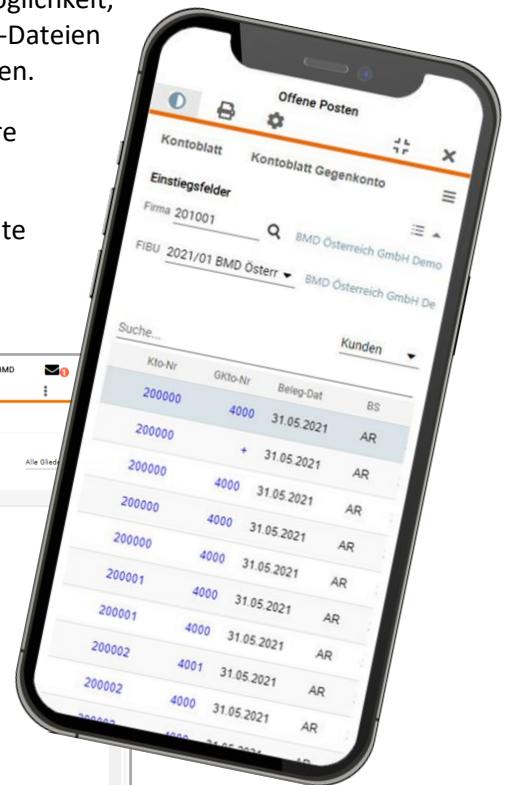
öglichkeit,
-Dateien
en.

re

te

BMD

Alle Glied

Offene Posten

Kontoblatt Kontoblatt Gegenkonto

Einstiegsfelder

Firma 201001 BMD Österreich GmbH Demo

FIBU 2021/01 BMD Österr BMD Österreich GmbH De

Suche...

Kunden

| Kto-Nr | GKto-Nr | Beleg-Dat | BS |
|---|---|---|---|
| 200000 | 4000 | 31.05.2021 | AR |
| 200000 | + | 31.05.2021 | AR |
| 200000 | 4000 | 31.05.2021 | AR |
| 200000 | 4000 | 31.05.2021 | AR |
| 200000 | 4000 | 31.05.2021 | AR |
| 200001 | 4000 | 31.05.2021 | AR |
| 200001 | 4000 | 31.05.2021 | AR |
| 200002 | 4001 | 31.05.2021 | AR |
| 200002 | 4000 | 31.05.2021 | AR |
| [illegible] | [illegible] | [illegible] | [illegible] |